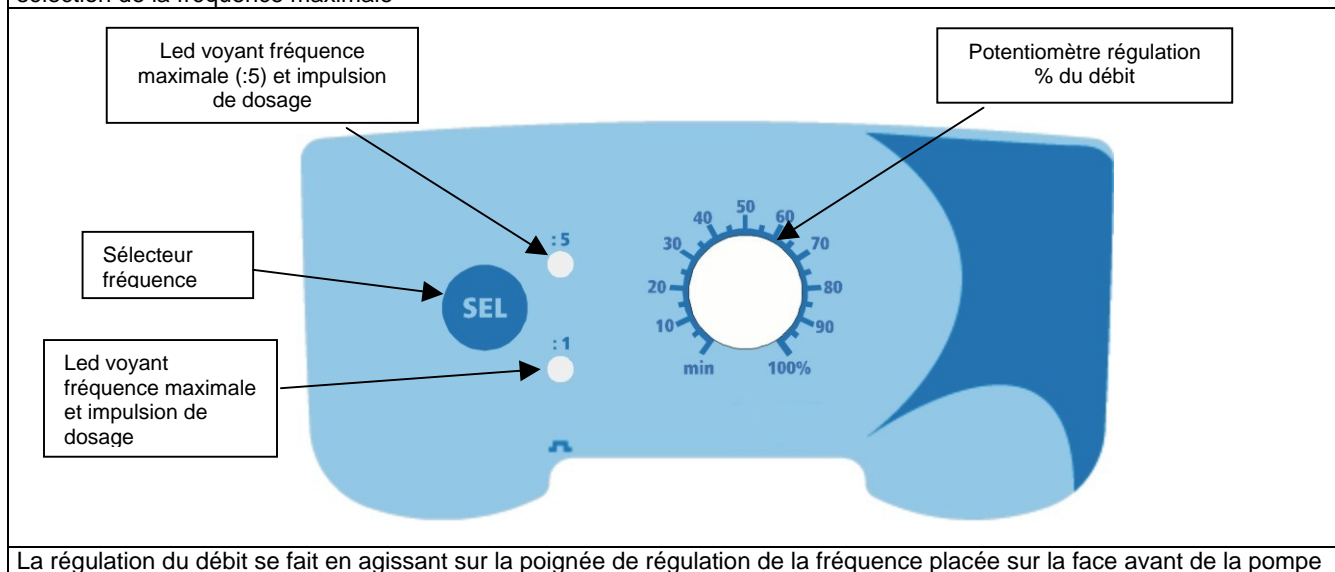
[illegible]

Led voyant fréquence maximale (:5) et impulsion de dosage

Potentiomètre régulation % du débit

Sélecteur fréquence

SEL

:5

:1

Led voyant fréquence maximale et impulsion de dosage

10
20
30
40
50
60
70
80
90
min
100%

La régulation du débit se fait en agissant sur la poignée de régulation de la fréquence placée sur la face avant de la pompe